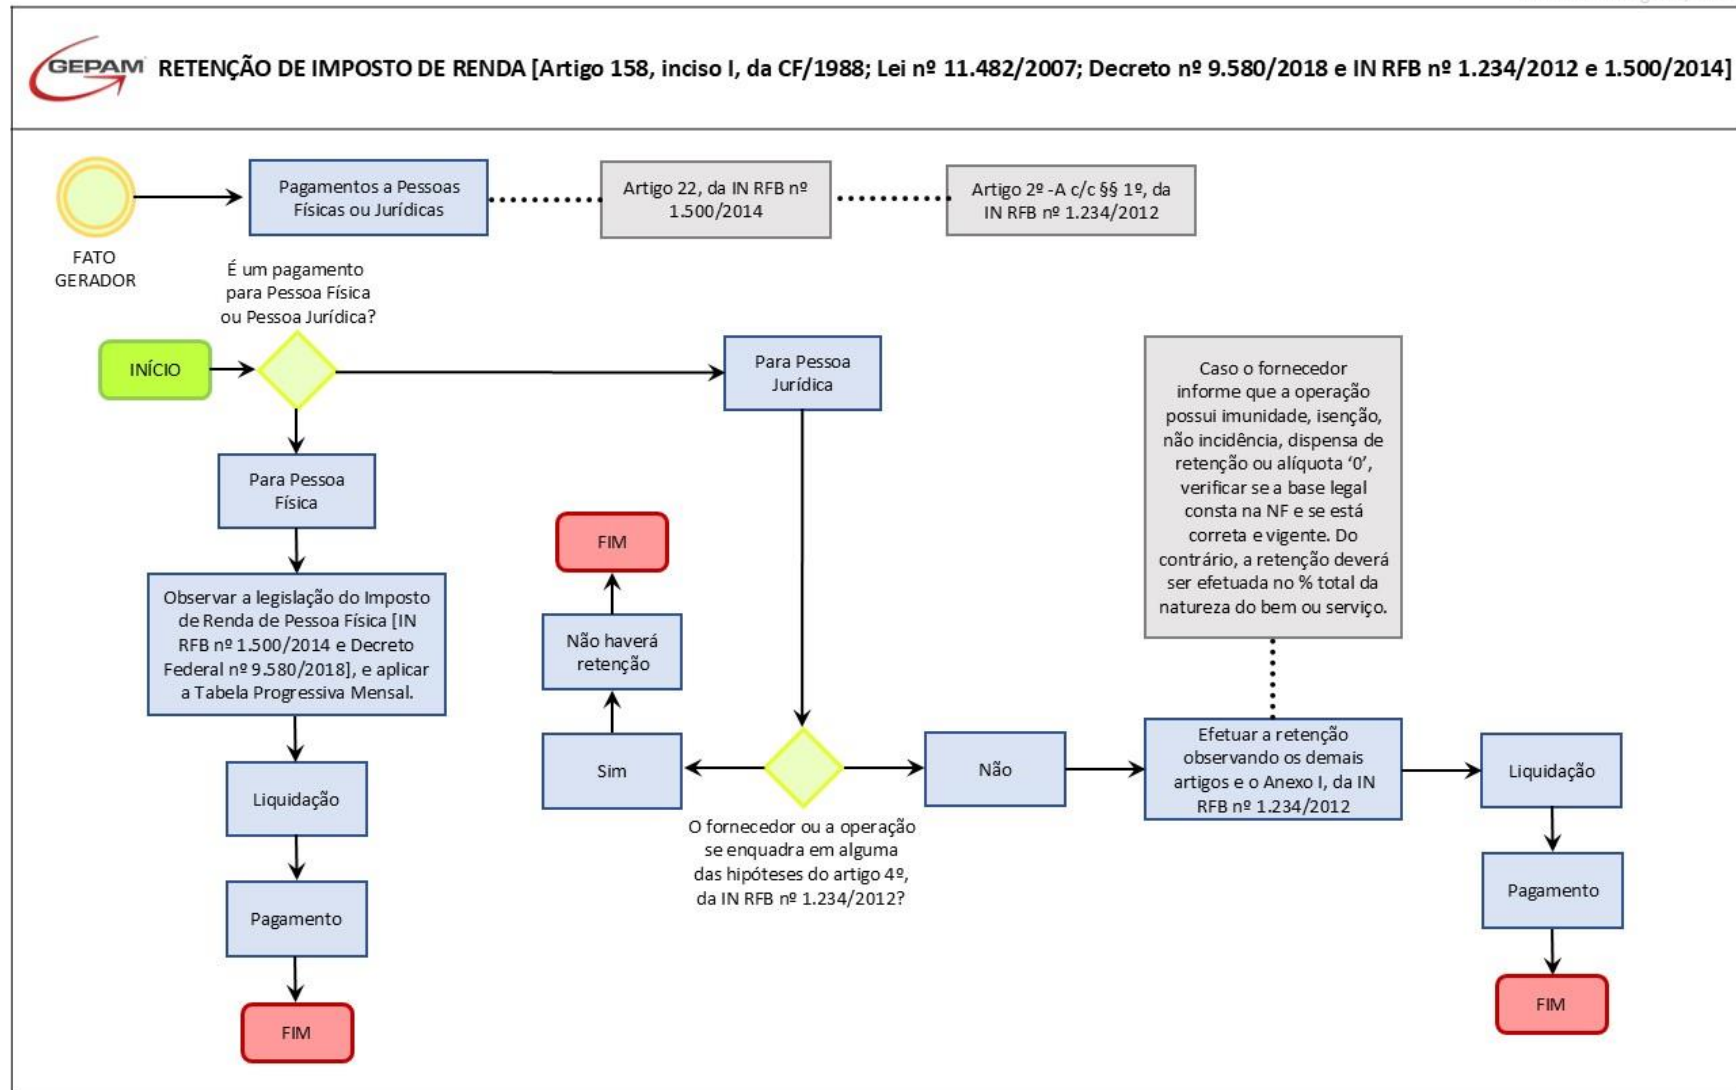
GEPAM RETENÇÃO DE IMPOSTO DE RENDA [Artigo 158, inciso I, da CF/1988; Lei nº 11.482/2007; Decreto nº 9.580/2018 e IN RFB nº 1.234/2012 e 1.500/2014]

FATO GERADOR

Pagamentos a Pessoas Físicas ou Jurídicas

Artigo 22, da IN RFB nº 1.500/2014

Artigo 2º -A c/c §§ 1º, da IN RFB nº 1.234/2012

É um pagamento para Pessoa Física ou Pessoa Jurídica?

INÍCIO

Para Pessoa Jurídica

Caso o fornecedor informe que a operação possui imunidade, isenção, não incidência, dispensa de retenção ou alíquota '0', verificar se a base legal consta na NF e se está correta e vigente. Do contrário, a retenção deverá ser efetuada no % total da natureza do bem ou serviço.

Para Pessoa Física

FIM

Observar a legislação do Imposto de Renda de Pessoa Física [IN RFB nº 1.500/2014 e Decreto Federal nº 9.580/2018], e aplicar a Tabela Progressiva Mensal.

Não haverá retenção

Sim

Não

Efetuar a retenção observando os demais artigos e o Anexo I, da IN RFB nº 1.234/2012

Liquidação

O fornecedor ou a operação se enquadra em alguma das hipóteses do artigo 4º, da IN RFB nº 1.234/2012?

Liquidação

Pagamento

Pagamento

FIM

FIM